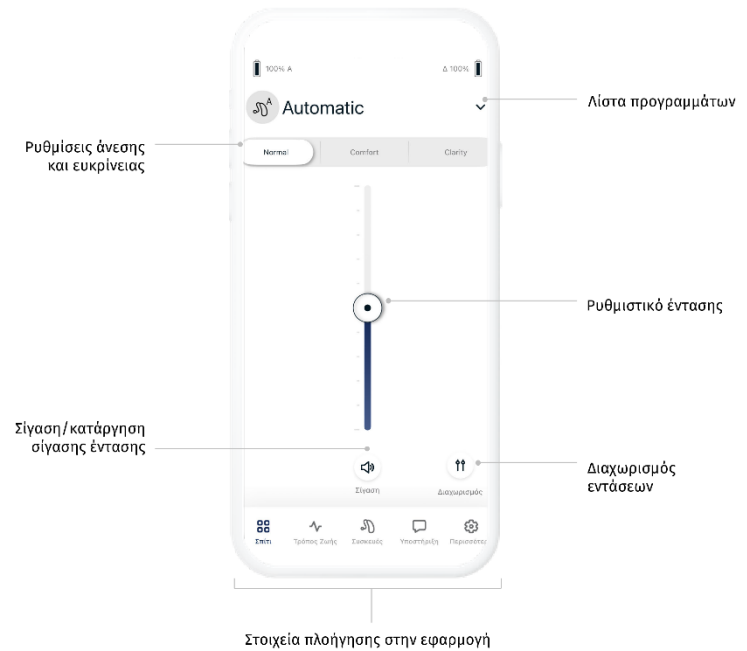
100% A

Δ 100%

Automatic

Λίστα προγραμμάτων

Ρυθμίσεις άνεσης και ευκρίνειας

Normal

Comfort

Clarity

Ρυθμιστικό έντασης

Σίγαση/κατάργηση σίγασης έντασης

Σίγαση

Διαχωρισμός

Διαχωρισμός εντάσεων

Σπίτι

Τρόπος Ζωής

Συσκευές

Υποστήριξη

Περισσότερ

Στοιχεία πλοήγησης στην εφαρμογή